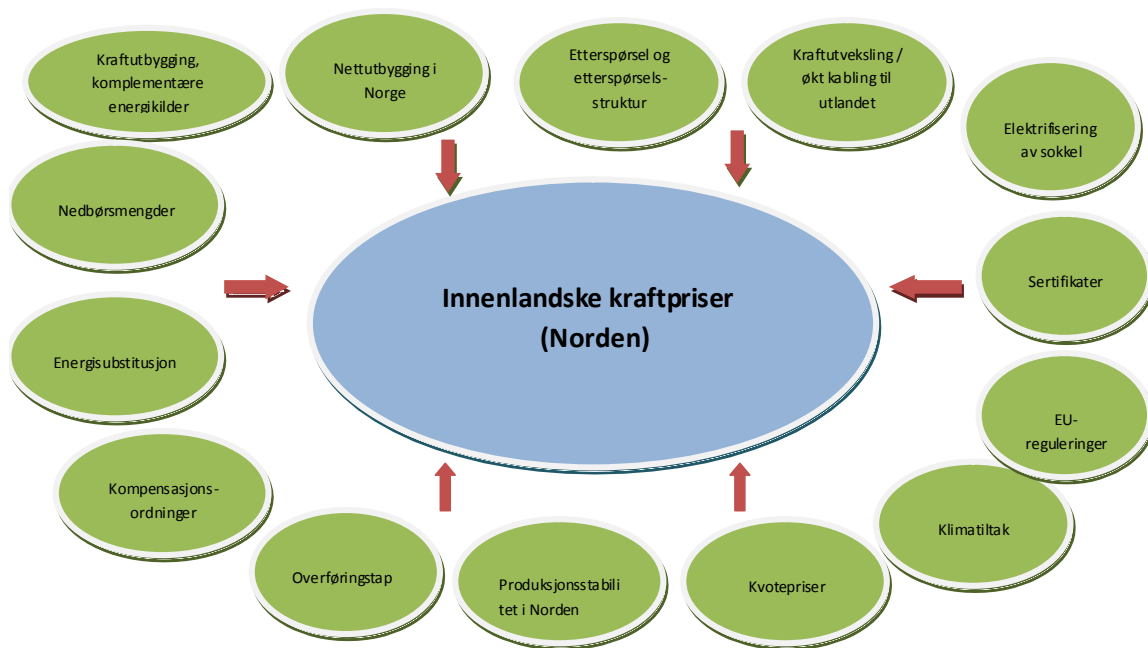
Kraftutbygging, komplementære energikilder

Nettutbygging i Norge

Etterspørsel og etterspørsels-struktur

Kraftutveksling / økt kabling til utlandet

Elektrifisering av sokkel

Nedbørsmengder

Innenlandske kraftpriser (Norden)

Sertifikater

Energisubstitusjon

EU-reguleringer

Kompensasjons-ordninger

Klimatiltak

Overføringstap

Produksjonsstabilitet i Norden

Kvotepriser